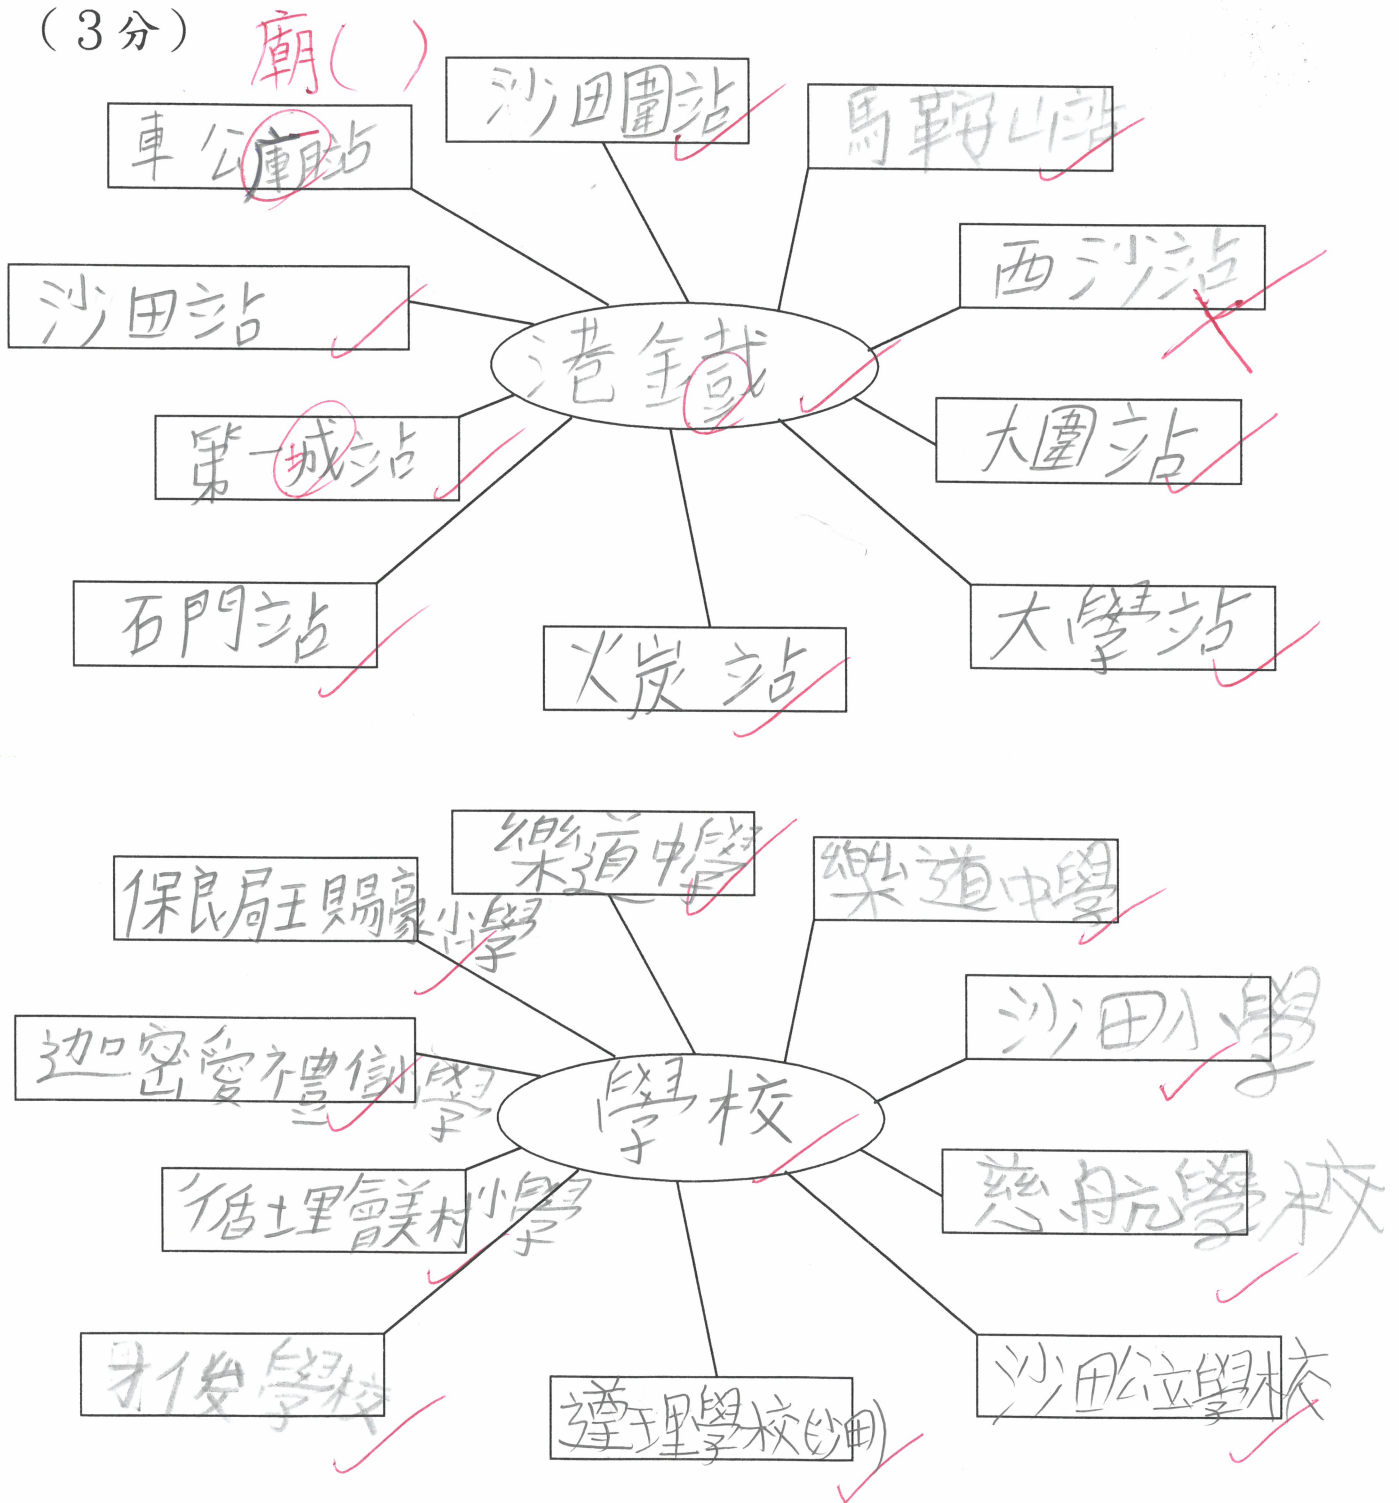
（3分） 廟（ ）

港鐵

車公廟站

沙田圍站

馬鞍山站

西沙站

沙田站

大圍站

第一城站

石門站

火炭站

大學站

學校

保良局王賜豪小學

樂道中學

樂道中學

沙田小學

迦密愛禮信學

慈航學校

循理會美林小學

射佟學校

達理學校(地)

沙田公立學校